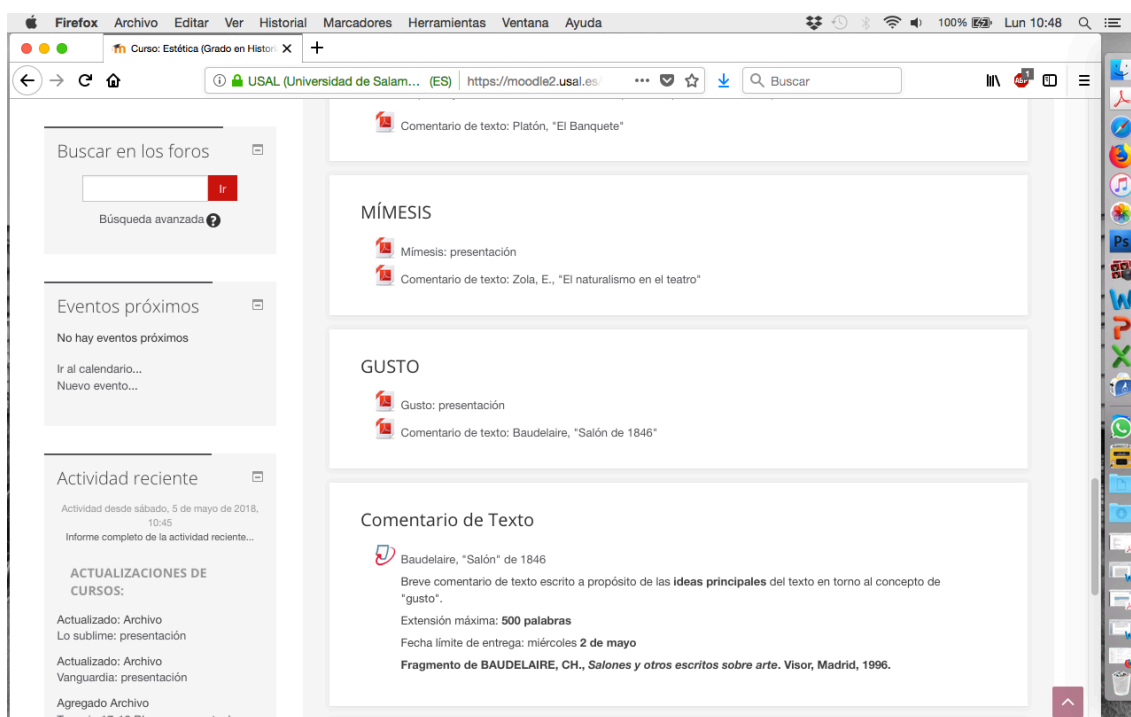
Firefox Archivo Editar Ver Historial Marcadores Herramientas Ventana Ayuda
100% Lun 10:48

Curso: Estética (Grado en Histori

USAL (Universidad de Salam... (ES) https://moodle2.usal.es/ ... Buscar

Buscar en los foros
Ir
Búsqueda avanzada

Eventos próximos
No hay eventos próximos
Ir al calendario...
Nuevo evento...

Actividad reciente
Actividad desde sábado, 5 de mayo de 2018, 10:45
Informe completo de la actividad reciente...
ACTUALIZACIONES DE CURSOS:
Actualizado: Archivo
Lo sublime: presentación
Actualizado: Archivo
Vanguardia: presentación
Agregado Archivo
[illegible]

Comentario de texto: Platón, "El Banquete"

MÍMESIS
Mímesis: presentación
Comentario de texto: Zola, E., "El naturalismo en el teatro"

GUSTO
Gusto: presentación
Comentario de texto: Baudelaire, "Salón de 1846"

Comentario de Texto
Baudelaire, "Salón" de 1846
Breve comentario de texto escrito a propósito de las **ideas principales** del texto en torno al concepto de "gusto".
Extensión máxima: **500 palabras**
Fecha límite de entrega: miércoles **2 de mayo**
**Fragmento de BAUDELAIRE, CH., *Salones y otros escritos sobre arte*. Visor, Madrid, 1996.**